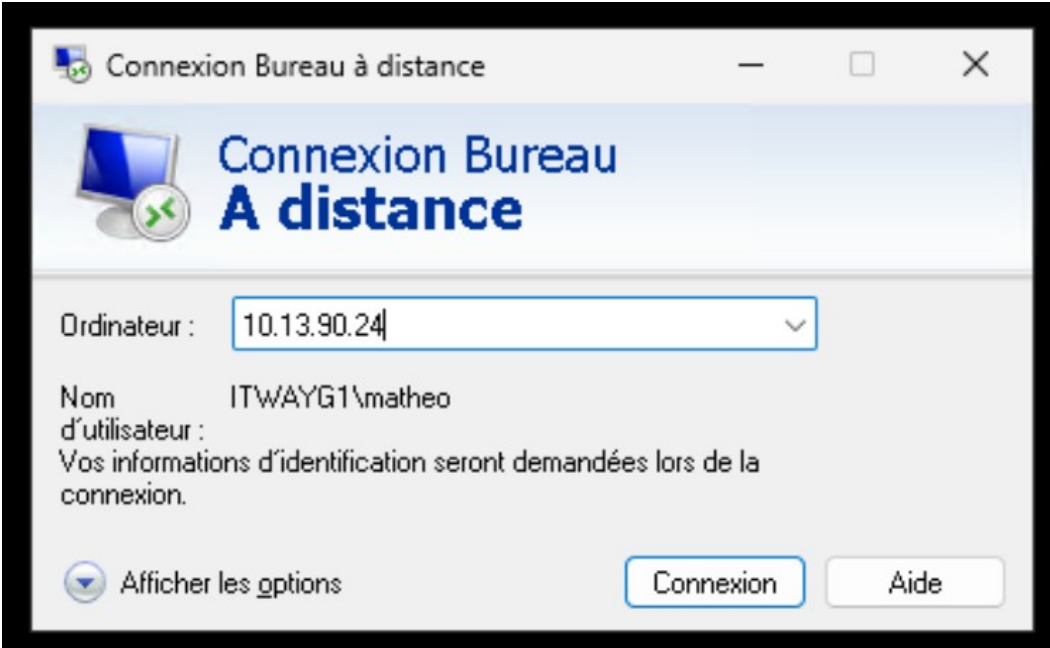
Connexion Bureau à distance

Connexion Bureau
A distance

Ordinateur : 10.13.90.24

Nom d'utilisateur : ITWAYG1\matheo

Vos informations d'identification seront demandées lors de la connexion.

Afficher les options

Connexion

Aide